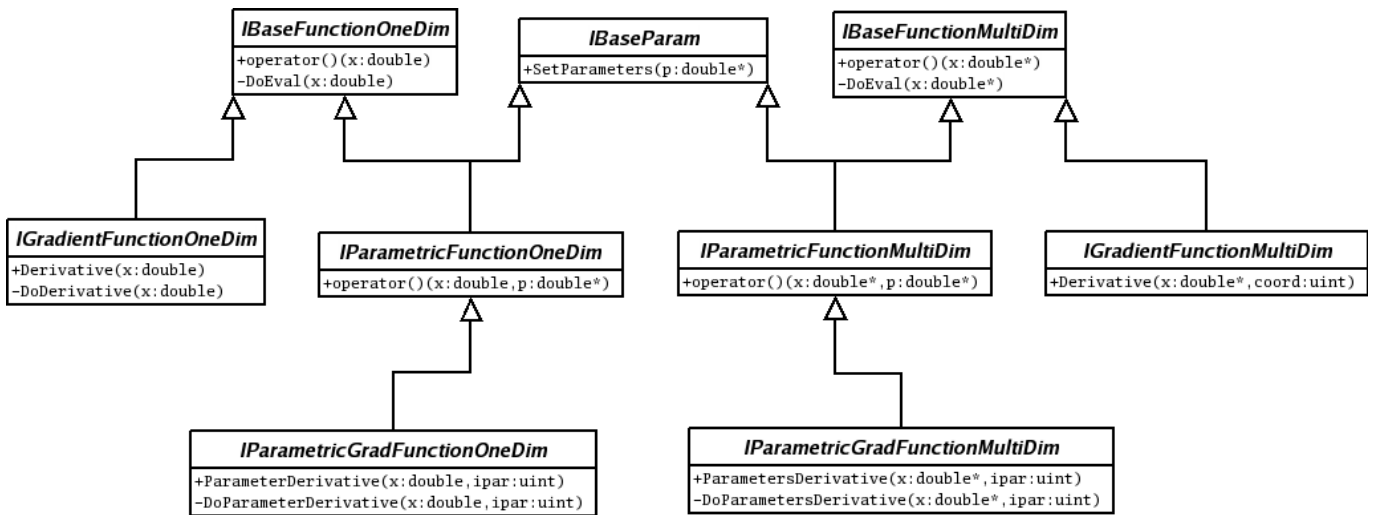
IBaseFunctionOneDim
+operator()(x:double)
-DoEval(x:double)

IBaseParam
+SetParameters(p:double*)

IBaseFunctionMultiDim
+operator()(x:double*)
-DoEval(x:double*)

IGradientFunctionOneDim
+Derivative(x:double)
-DoDerivative(x:double)

IParametricFunctionOneDim
+operator()(x:double,p:double*)

IParametricFunctionMultiDim
+operator()(x:double*,p:double*)

IGradientFunctionMultiDim
+Derivative(x:double*,coord:uint)

IParametricGradFunctionOneDim
+ParameterDerivative(x:double,ipar:uint)
-DoParameterDerivative(x:double,ipar:uint)

IParametricGradFunctionMultiDim
+ParametersDerivative(x:double*,ipar:uint)
-DoParametersDerivative(x:double*,ipar:uint)